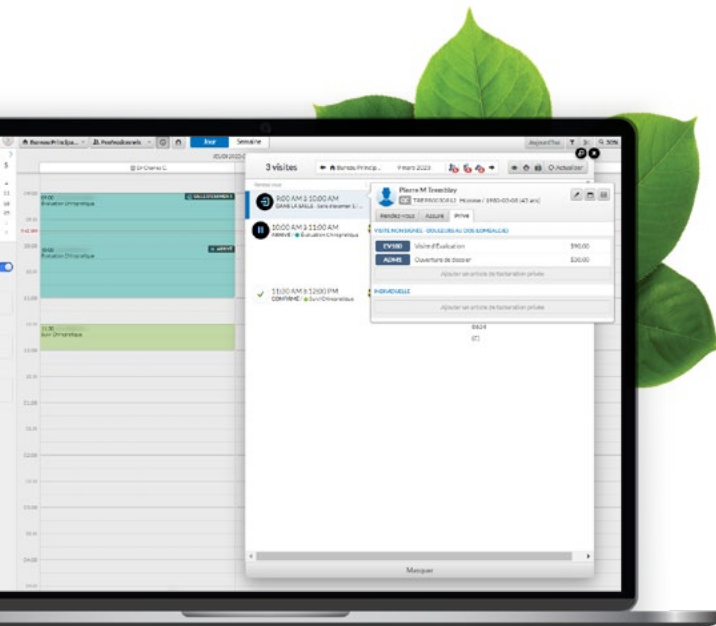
Bureau Principa... Professionnels Jour Semaine Aujourd'hui 50%

Dr Chamie C

09:00 Évaluation Chiropratique SALLE D'EXAMEN 1

10:00 Évaluation Chiropratique ARRIVÉ

11:30 Suivi Chiropratique

3 visites Bureau Princip... 9 mars 2023 Actualiser

Rendez-vous

9:00 AM à 10:00 AM DANS LA SALLE · Salle d'examen 1 / ...

10:00 AM à 11:00 AM ARRIVÉ · Évaluation Chiropratique

11:00 AM à 12:00 PM CONFIRMÉ · Suivi Chiropratique

Pierre M Tremblay
TREP80030812 Homme / 1980-03-08 (43 ans)

Rendez-vous Assuré Privé

VISITE NON SIGNÉE - DOULEURS AU DOS (LOMBALGIE)

| EV100 | Visite d'Évaluation | $90,00 |
|---|---|---|
| ADMS | Ouverture de dossier | $20,00 |

Ajouter un article de facturation privée

INDIVIDUELLE

Ajouter un article de facturation privée

Masquer